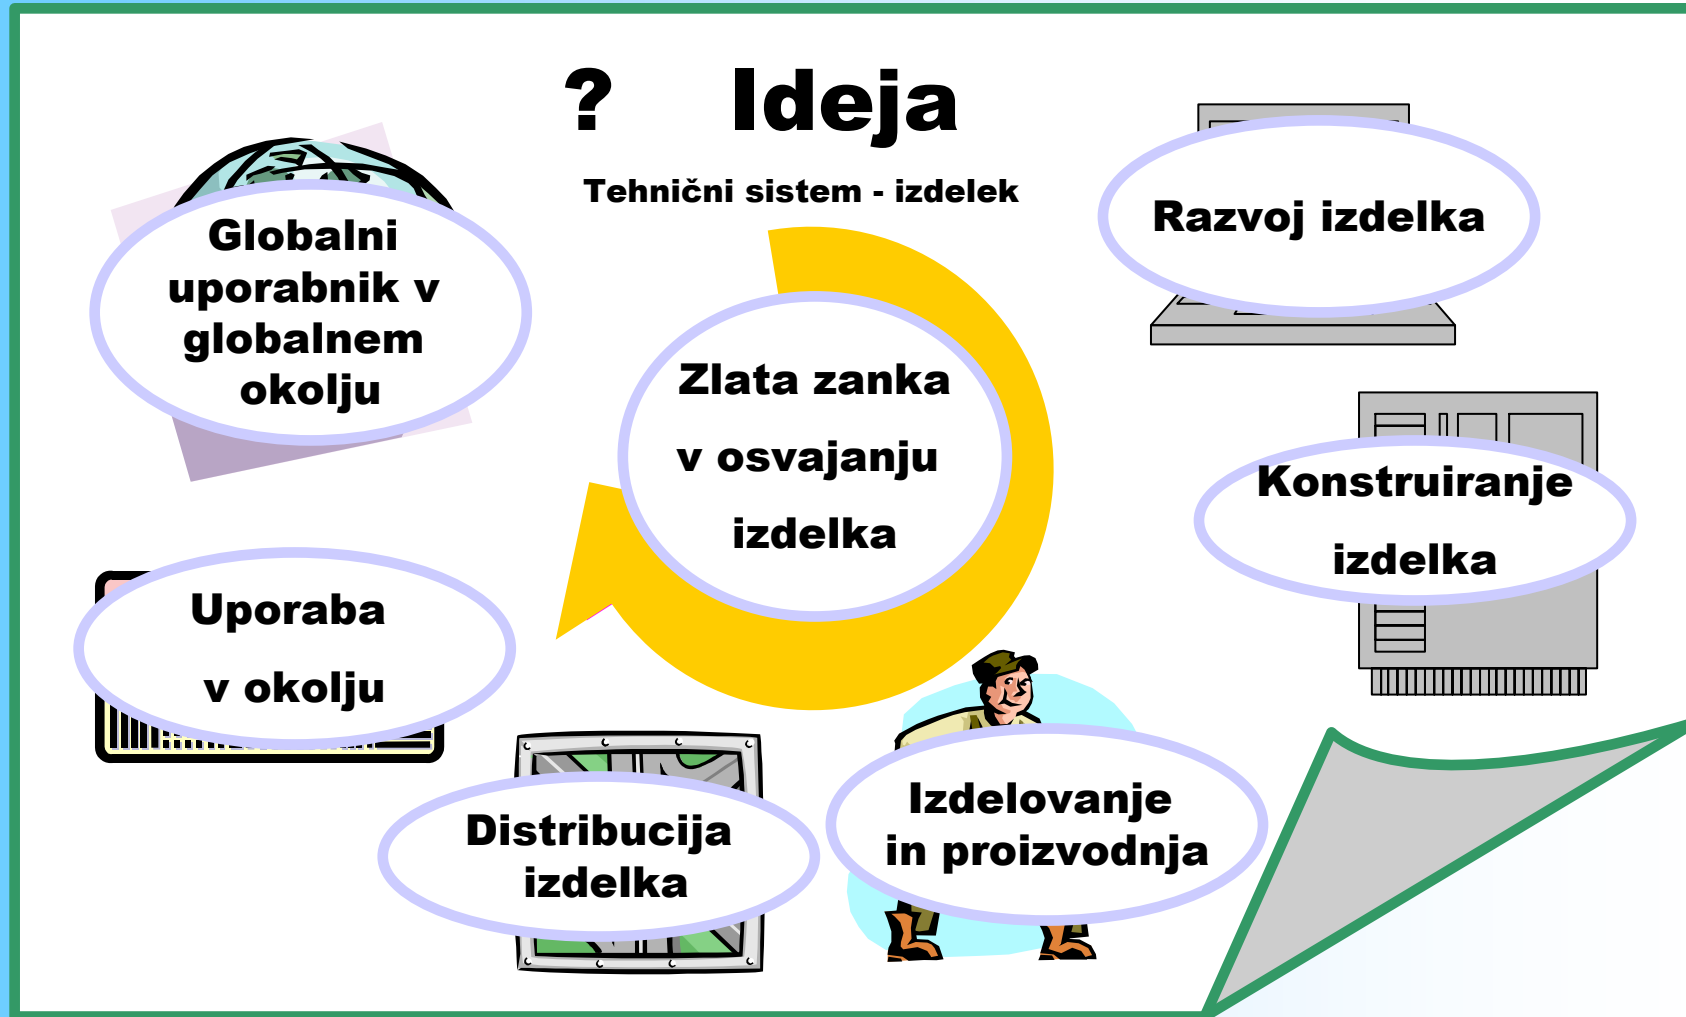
? Ideja

Tehnični sistem - izdelek

Globalni uporabnik v globalnem okolju

Razvoj izdelka

Zlata zanka

v osvajanju

izdelka

Konstruiranje

izdelka

Uporaba

v okolju

Distribucija izdelka

Izdelovanje in proizvodnja